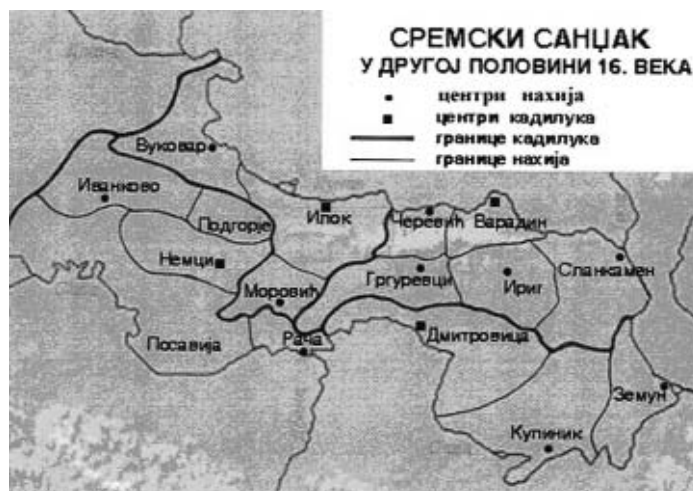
СРЕМСКИ САНЏАК
У ДРУГОЈ ПОЛОВИНИ 16. ВЕКА

центри нахија
центри кадилука
границе кадилука
границе нахија

Вуковар
Иванково
Подгорје
Илок
Черевић
Варадин
Немци
Сланкамен
Гргуревци
Ириг
Моровић
Посавија
Рача
Дмитровица
Земун
Купиник